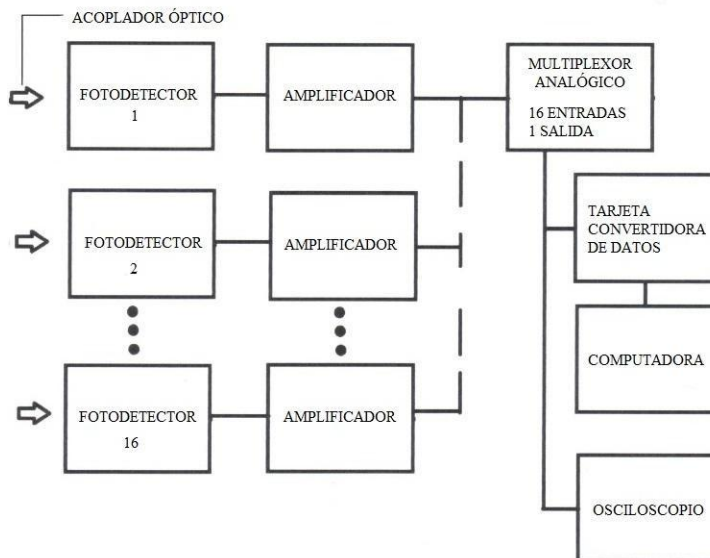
ACOPLADOR ÓPTICO

FOTODETECTOR 1

AMPLIFICADOR

MULTIPLEXOR ANALÓGICO
16 ENTRADAS
1 SALIDA

FOTODETECTOR 2

AMPLIFICADOR

TARJETA CONVERTIDORA DE DATOS

COMPUTADORA

FOTODETECTOR 16

AMPLIFICADOR

OSCILOSCOPIO